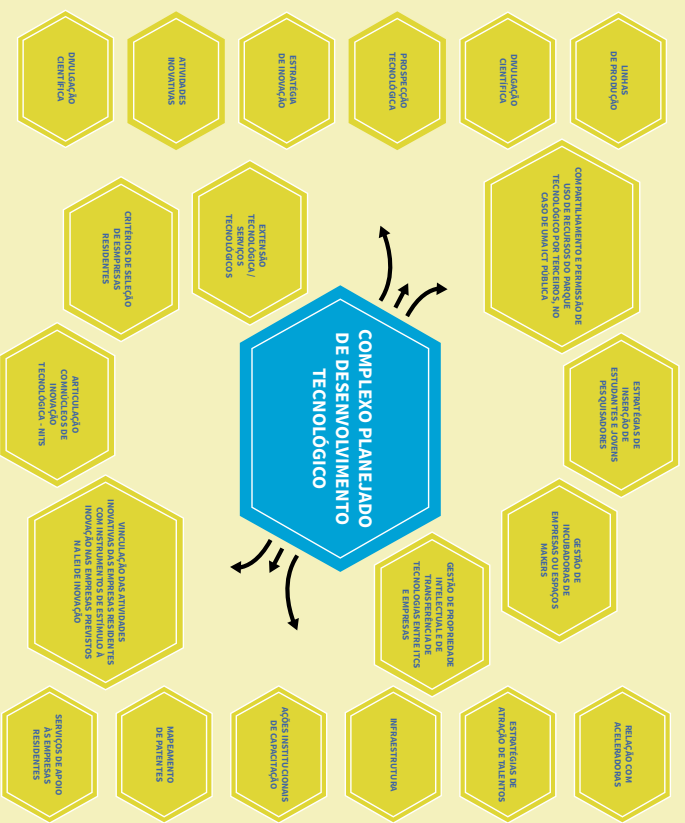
DIVULGAÇÃO CIENTÍFICA

ATIVIDADES INOVATIVAS

ESTRATÉGIA DE INOVAÇÃO

PROSPECÇÃO TECNOLÓGICA

DIVULGAÇÃO CIENTÍFICA

LINHAS DE PRODUÇÃO

CRITÉRIOS DE SELEÇÃO DE EMPRESAS RESIDENTES

EXTENSÃO TECNOLÓGICA / SERVIÇOS TECNOLÓGICOS

COMPARTILHAMENTO E PERMISSÃO DE USO DE RECURSOS DO PARQUE TECNOLÓGICO POR TERCEIROS, NO CASO DE UMA ICT PÚBLICA

ARTICULAÇÃO COM NÚCLEOS DE INOVAÇÃO TECNOLÓGICA - NITS

COMPLEXO PLANEJADO DE DESENVOLVIMENTO TECNOLÓGICO

ESTRATÉGIAS DE INSERÇÃO DE ESTUDANTES E JOVENS PESQUISADORES

VINCULAÇÃO DAS ATIVIDADES INOVATIVAS DAS EMPRESAS RESIDENTES COM INSTRUMENTOS DE ESTÍMULO À INOVAÇÃO NAS EMPRESAS PREVISTOS NA LEI DE INOVAÇÃO

GESTÃO DE PROPRIEDADE INTELECTUAL E DE TRANSFERÊNCIA DE TECNOLOGIAS ENTRE ICTS E EMPRESAS

GESTÃO DE INCUBADORAS DE EMPRESAS OU ESPAÇOS MAKERS

SERVIÇOS DE APOIO ÀS EMPRESAS RESIDENTES

MAPEAMENTO DE PATENTES

AÇÕES INSTITUCIONAIS DE CAPACITAÇÃO

INFRAESTRUTURA

ESTRATÉGIAS DE ATRAÇÃO DE TALENTOS

RELAÇÃO COM ACELERADORAS